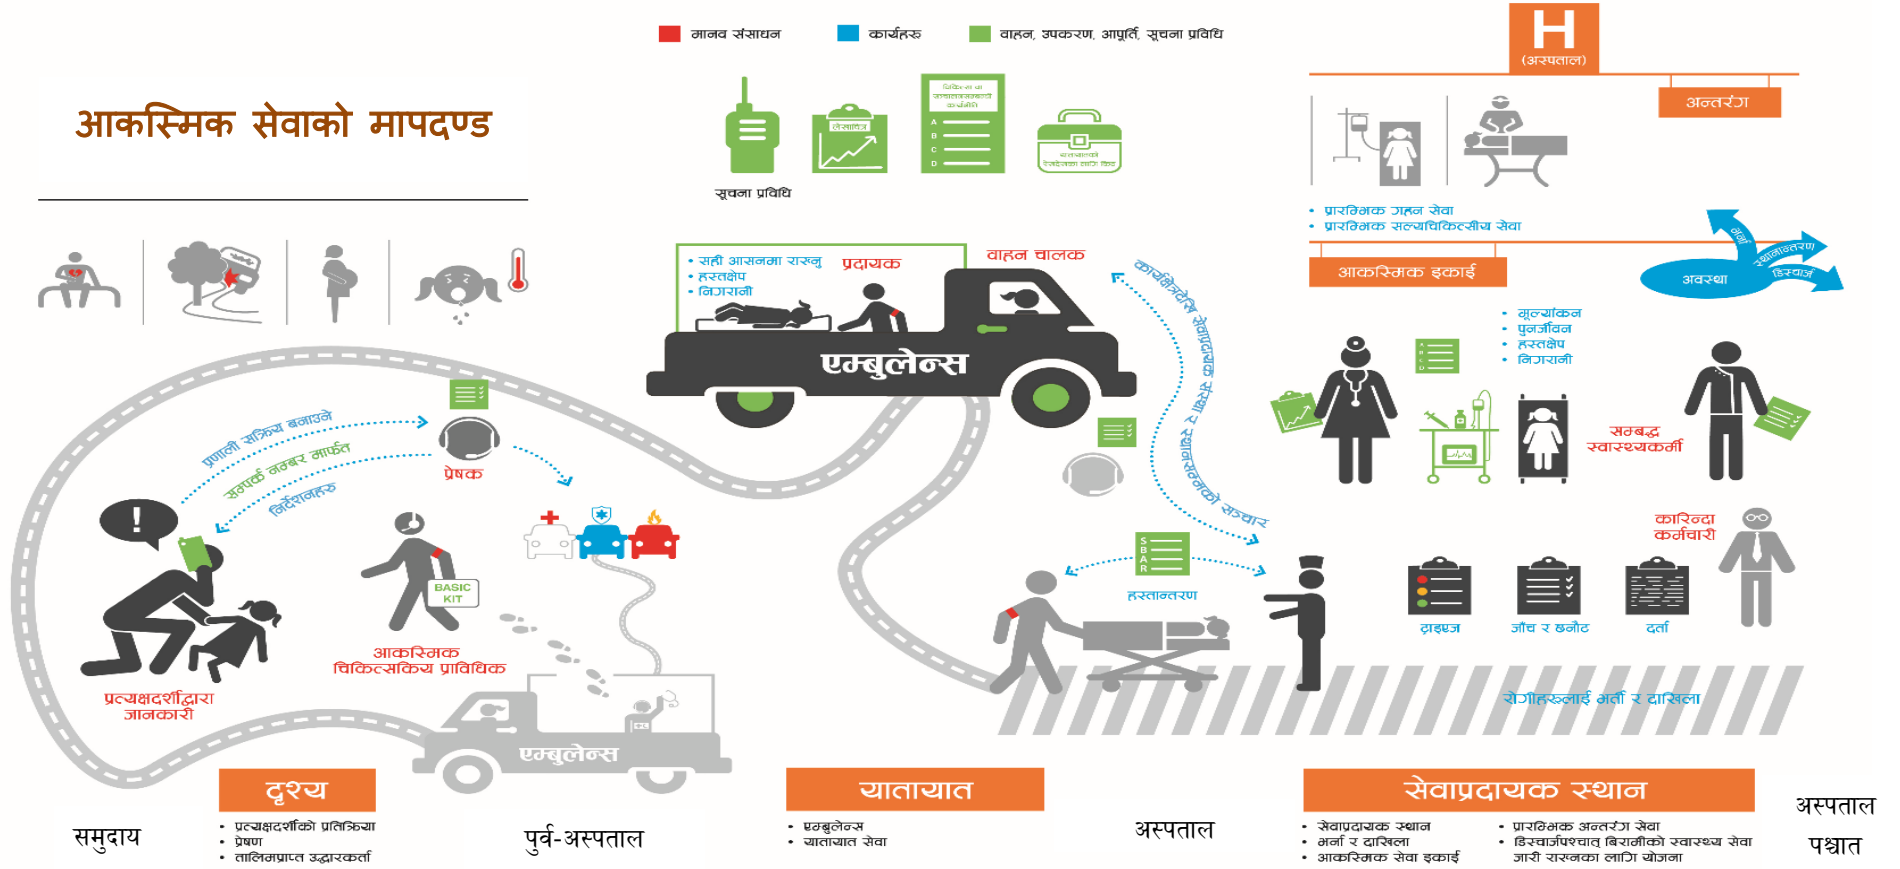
मानव संसाधन
कार्यहरु
वाहन, उपकरण, आपूर्ति, सूचना प्रविधि

H
(अस्पताल)

आकस्मिक सेवाको मापदण्ड

सूचना प्रविधि

अन्तरंग

• प्रारम्भिक गहन सेवा
• प्रारम्भिक सल्यचिकित्सीय सेवा

आकस्मिक इकाई

अवस्था
सेवा
स्थानान्तरण
डिस्चार्ज

• सही आसनमा राख्नु
• हस्तक्षेप
• निगरानी
प्रदायक
वाहन चालक

एम्बुलेन्स

कार्यविधिमै सेवाप्रदायक बिच र स्थानान्तरणको सञ्चार

• मूल्यांकन
• पुनर्जीवन
• हस्तक्षेप
• निगरानी

सम्बद्ध स्वास्थ्यकर्मी

प्रणाली सक्रिय बनाउने
सम्पर्क नम्बर मार्फत
निर्देशनहरु
प्रेषक

BASIC KIT

कारिन्दा कर्मचारी

S B A R

हस्तान्तरण

ट्राइएज
जाँच र छनौट
दर्ता

प्रत्यक्षदर्शीद्वारा जानकारी

आकस्मिक चिकित्सकिय प्राविधिक

रोगीहरुलाई भर्ना र दाखिला

एम्बुलेन्स

दृश्य
• प्रत्यक्षदर्शीको प्रतिक्रिया
• प्रेषण
• तालिमप्राप्त उद्धारकर्ता

समुदाय

पुर्व-अस्पताल

यातायात
• एम्बुलेन्स
• यातायात सेवा

अस्पताल

सेवाप्रदायक स्थान
• सेवाप्रदायक स्थान
• भर्ना र दाखिला
• आकस्मिक सेवा इकाई
• प्रारम्भिक अन्तरंग सेवा
• डिस्चार्जपश्चात् बिरामीको स्वास्थ्य सेवा जारी राख्नका लागि योजना

अस्पताल पश्चात